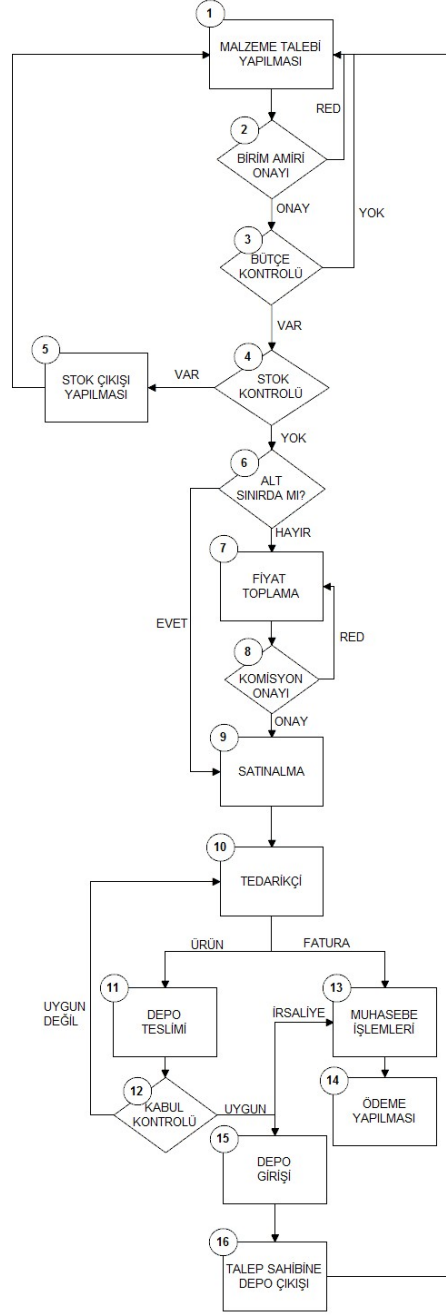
1
MALZEME TALEBİ YAPILMASI

2
BİRİM AMİRİ ONAYI

RED

ONAY

YOK

3
BÜTÇE KONTROLÜ

VAR

5
STOK ÇIKIŞI YAPILMASI

VAR

4
STOK KONTROLÜ

YOK

6
ALT SINIRDA MI?

HAYIR

7
FİYAT TOPLAMA

EVET

RED

8
KOMİSYON ONAYI

ONAY

9
SATINALMA

10
TEDARİKÇİ

ÜRÜN

FATURA

UYGUN DEĞİL

11
DEPO TESLİMİ

İRSALİYE

13
MUHASEBE İŞLEMLERİ

14
ÖDEME YAPILMASI

12
KABUL KONTROLÜ

UYGUN

15
DEPO GİRİŞİ

16
TALEP SAHİBİNE DEPO ÇIKIŞI